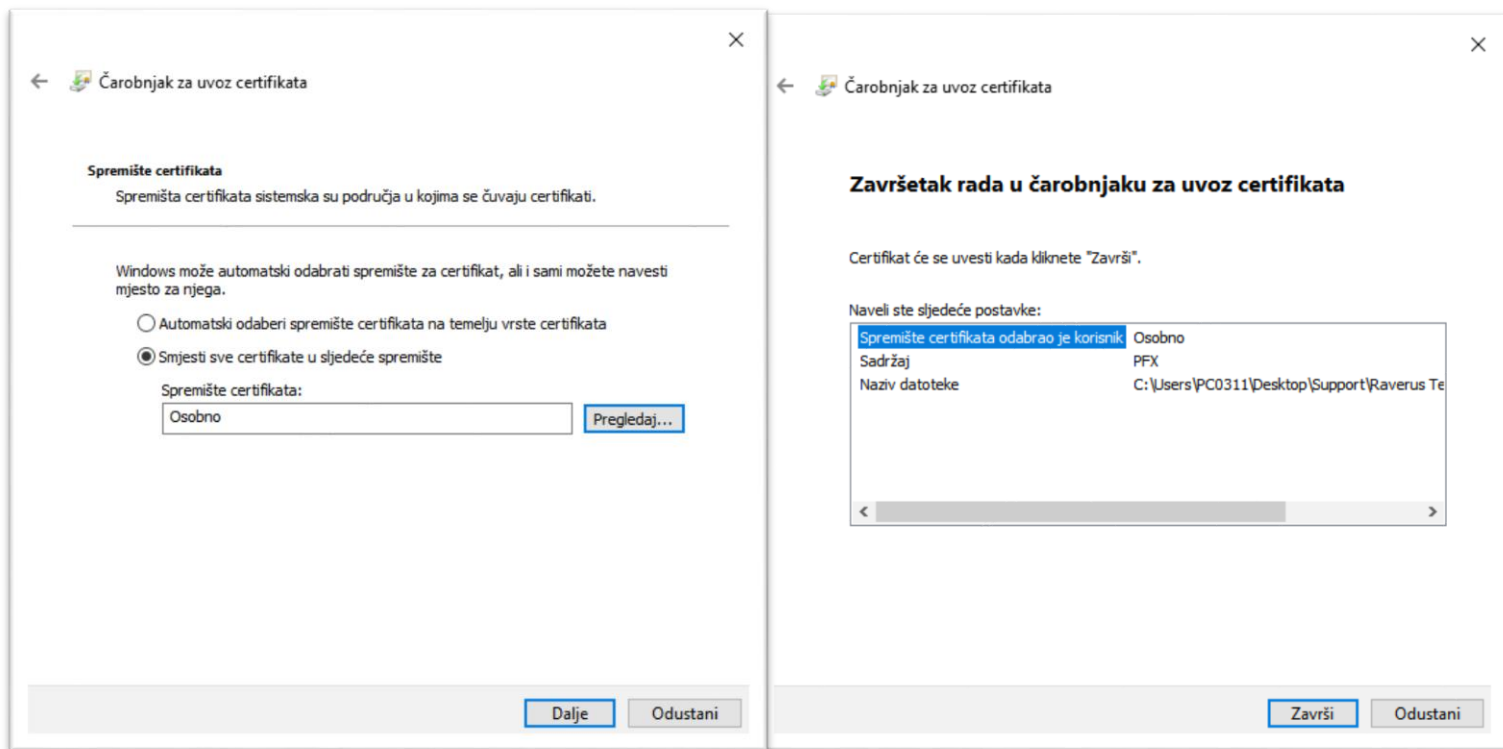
Čarobnjak za uvoz certifikata

Spremište certifikata

Spremišta certifikata sistemska su područja u kojima se čuvaju certifikati.

Windows može automatski odabrati spremište za certifikat, ali i sami možete navesti mjesto za njega.

Automatski odaberi spremište certifikata na temelju vrste certifikata

Smjesti sve certifikate u sljedeće spremište

Spremište certifikata:

Osobno

Pregledaj...

Dalje

Odustani

Čarobnjak za uvoz certifikata

Završetak rada u čarobnjaku za uvoz certifikata

Certifikat će se uvesti kada kliknete "Završi".

Naveli ste sljedeće postavke:

| | |
|---|---|
| Spremište certifikata odabrao je korisnik | Osobno |
| Sadržaj | PFX |
| Naziv datoteke | C:\Users\PC0311\Desktop\Support\Raverus Te |

Završi

Odustani